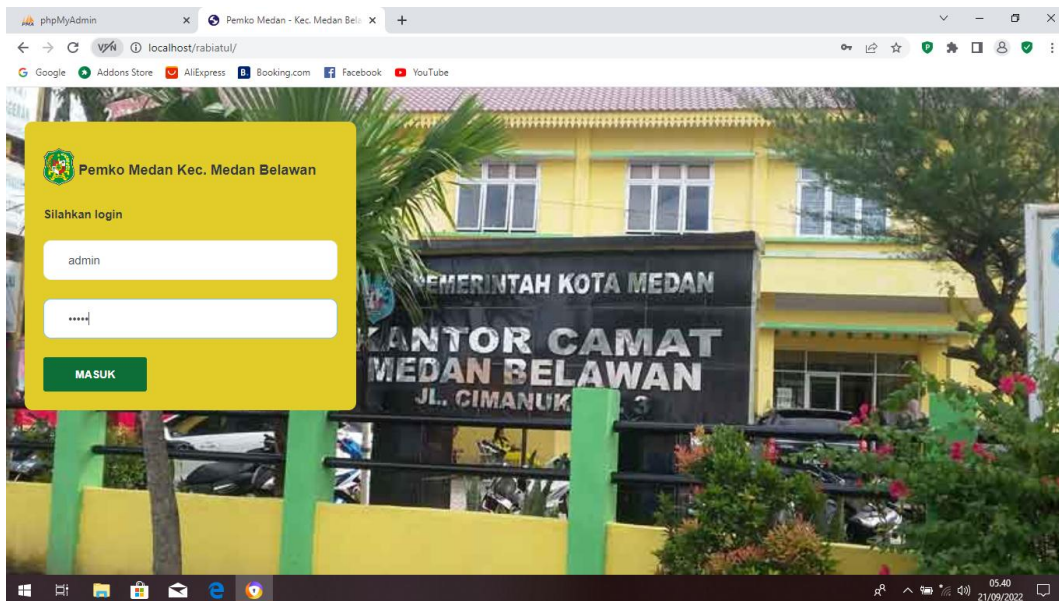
phpMyAdmin × Pemko Medan - Kec. Medan Bela ×  +

VPN localhost/rabiatul/

Google Addons Store AliExpress Booking.com Facebook YouTube

Pemko Medan Kec. Medan Belawan

Silahkan login

admin

•••••

MASUK

PEMERINTAH KOTA MEDAN

KANTOR CAMAT MEDAN BELAWAN

JL. CIMANUK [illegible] 3

05.40
21/09/2022